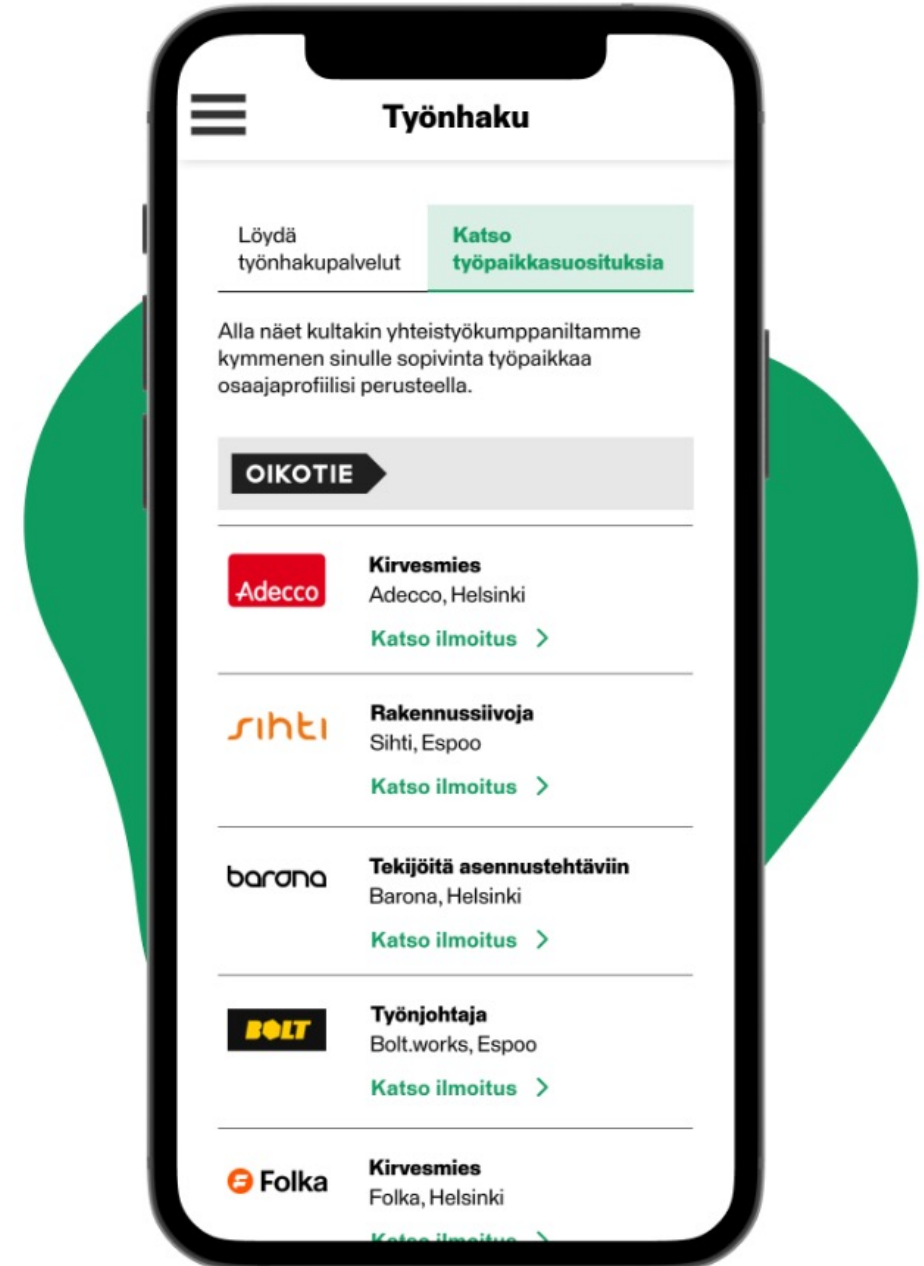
Työnhaku

Löydä työnhakupalvelut

Katso työpaikkasuosituksia

Alla näet kultakin yhteistyökumppaniltamme kymmenen sinulle sopivinta työpaikkaa osaajaprofiilisi perusteella.

OIKOTIE

Adecco

Kirvesmies
Adecco, Helsinki
Katso ilmoitus >

sihti

Rakennussiivoja
Sihti, Espoo
Katso ilmoitus >

barona

Tekijöitä asennustehtäviin
Barona, Helsinki
Katso ilmoitus >

BOLT

Työnjohtaja
Bolt.works, Espoo
Katso ilmoitus >

Folka

Kirvesmies
Folka, Helsinki
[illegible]